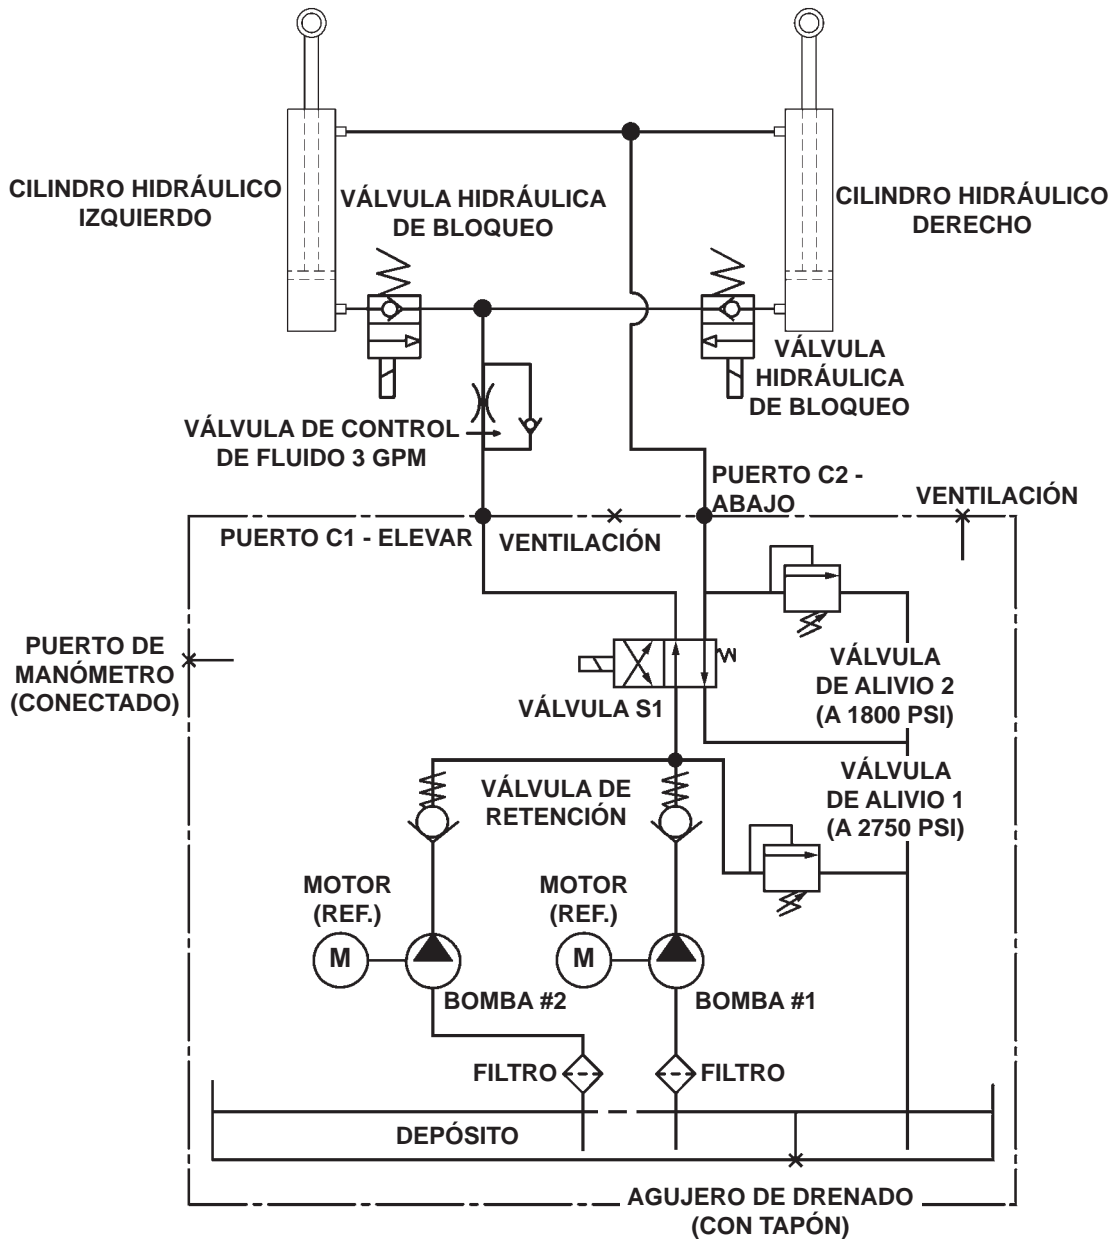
CILINDRO HIDRÁULICO IZQUIERDO

VÁLVULA HIDRÁULICA DE BLOQUEO

CILINDRO HIDRÁULICO DERECHO

VÁLVULA HIDRÁULICA DE BLOQUEO

VÁLVULA DE CONTROL DE FLUIDO 3 GPM

PUERTO C2 - ABAJO

VENTILACIÓN

PUERTO C1 - ELEVAR

VENTILACIÓN

PUERTO DE MANÓMETRO (CONECTADO)

VÁLVULA DE ALIVIO 2 (A 1800 PSI)

VÁLVULA S1

VÁLVULA DE RETENCIÓN

VÁLVULA DE ALIVIO 1 (A 2750 PSI)

MOTOR (REF.)

MOTOR (REF.)

M

M

BOMBA #2

BOMBA #1

FILTRO

FILTRO

DEPÓSITO

AGUJERO DE DRENADO (CON TAPÓN)